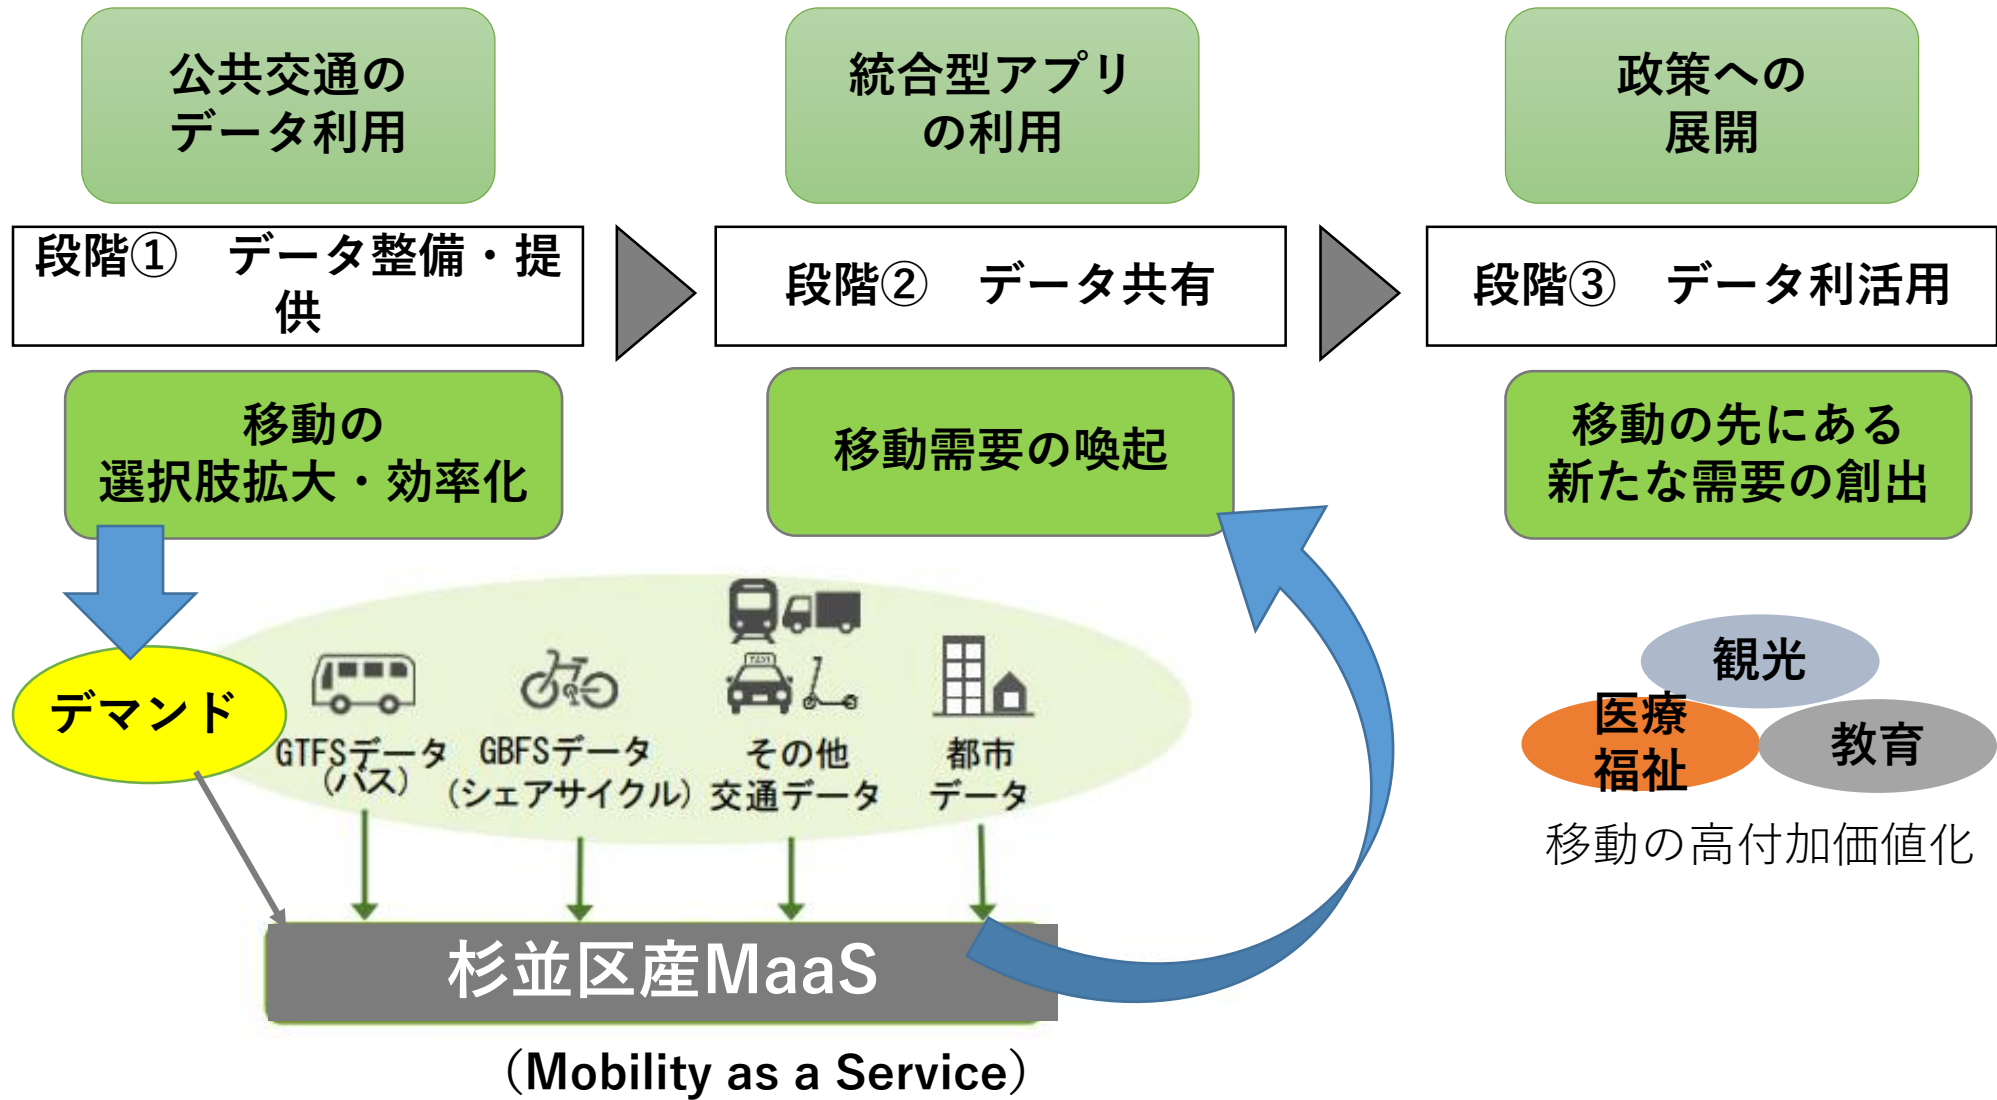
公共交通のデータ利用

統合型アプリの利用

政策への展開

段階①　データ整備・提供

段階②　データ共有

段階③　データ利活用

移動の選択肢拡大・効率化

移動需要の喚起

移動の先にある新たな需要の創出

デマンド

GTFSデータ（バス）

GBFSデータ（シェアサイクル）

その他交通データ

都市データ

観光

医療福祉

教育

移動の高付加価値化

杉並区産MaaS

（Mobility as a Service）